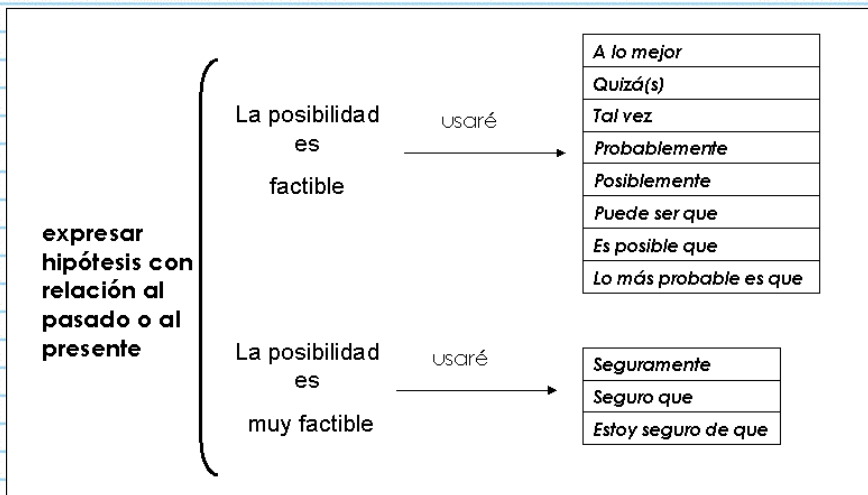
expresar hipótesis con relación al pasado o al presente

La posibilidad es factible

usaré

| A lo mejor |
|---|
| Quizá(s) |
| Tal vez |
| Probablemente |
| Posiblemente |
| Puede ser que |
| Es posible que |
| Lo más probable es que |

La posibilidad es muy factible

usaré

| Seguramente |
|---|
| Seguro que |
| Estoy seguro de que |